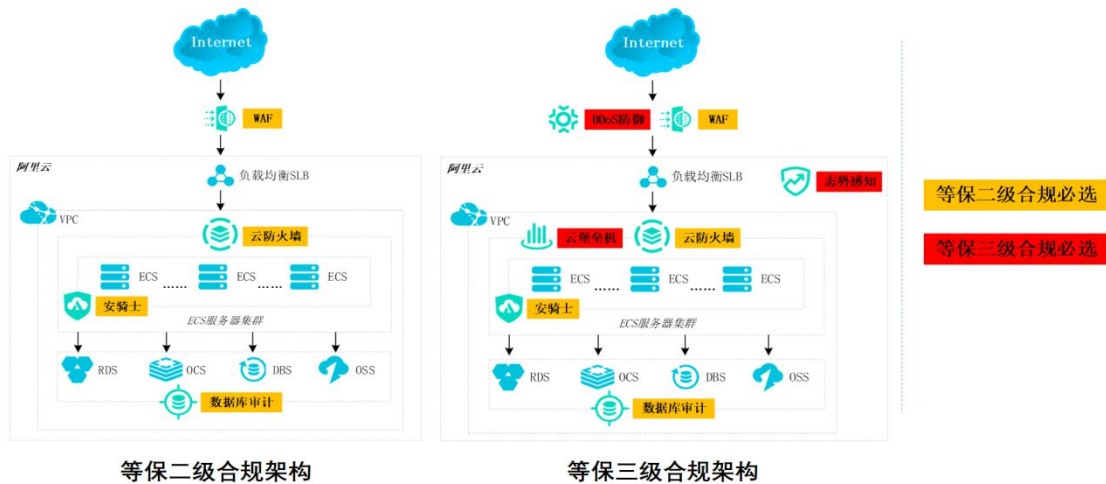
Internet

WAF

阿里云

负载均衡SLB

VPC

云防火墙

ECS ...... ECS ...... ECS

安骑士

ECS服务器集群

RDS OCS DBS OSS

数据库审计

等保二级合规架构

Internet

DDoS防御 WAF

阿里云

负载均衡SLB

态势感知

VPC

云堡垒机 云防火墙

ECS ...... ECS ...... ECS

安骑士

ECS服务器集群

RDS OCS DBS OSS

数据库审计

等保三级合规架构

等保二级合规必选

等保三级合规必选